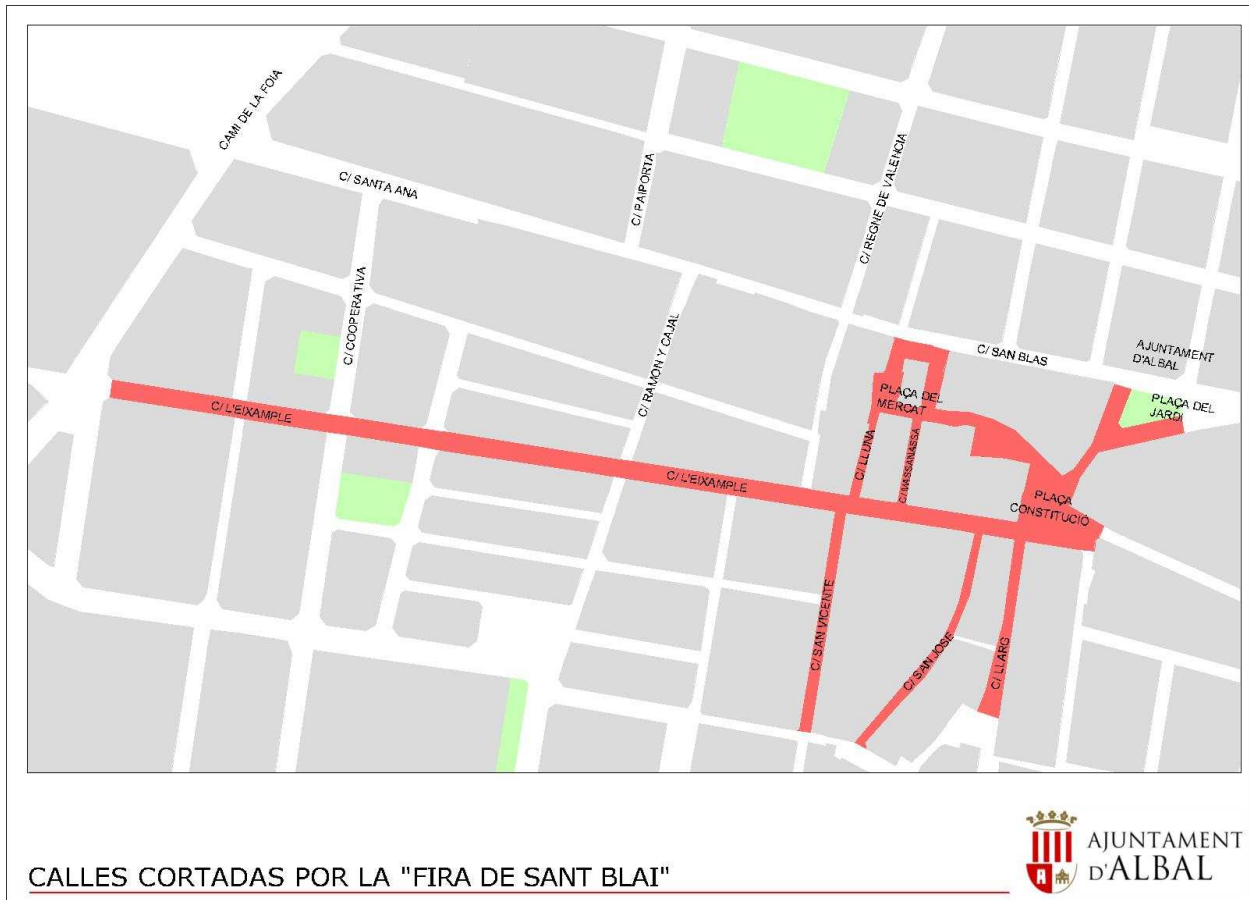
CAMI DE LA FOIA

C/ SANTA ANA

C/ PAIPORTA

C/ REGNE DE VALENCIA

C/ COOPERATIVA

C/ RAMON Y CAJAL

C/ SAN BLAS

AJUNTAMENT D'ALBAL

PLAÇA DEL JARDI

PLAÇA DEL MERCAT

C/ L'EIXAMPLE

C/ L'EIXAMPLE

C/ LLUNA

C/ MASSAMASSA

PLAÇA CONSTITUCIÓ

C/ SAN VICENTE

C/ SAN JOSE

C/ LLARG

CALLES CORTADAS POR LA "FIRA DE SANT BLAI"

AJUNTAMENT D'ALBAL